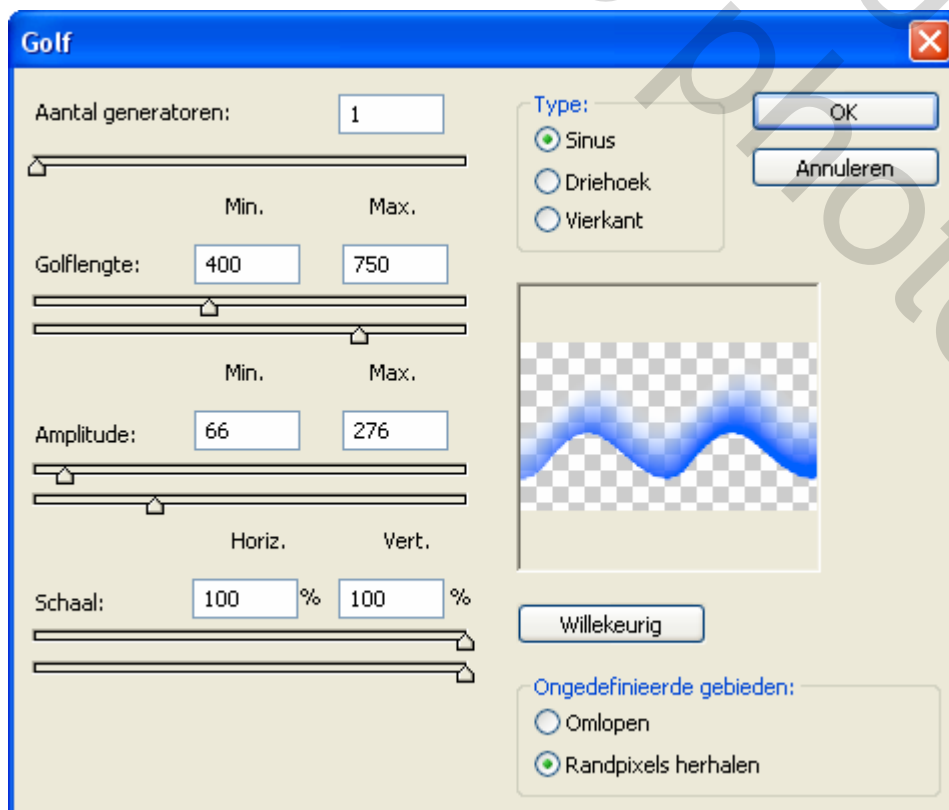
Golf

Aantal generatoren: 1

Min. Max.

Golflengte: 400 750

Min. Max.

Amplitude: 66 276

Horiz. Vert.

Schaal: 100 % 100 %

Type:
Sinus
Driehoek
Vierkant

OK
Annuleren

Willekeurig

Ongedefinieerde gebieden:
Omlopen
Randpixels herhalen